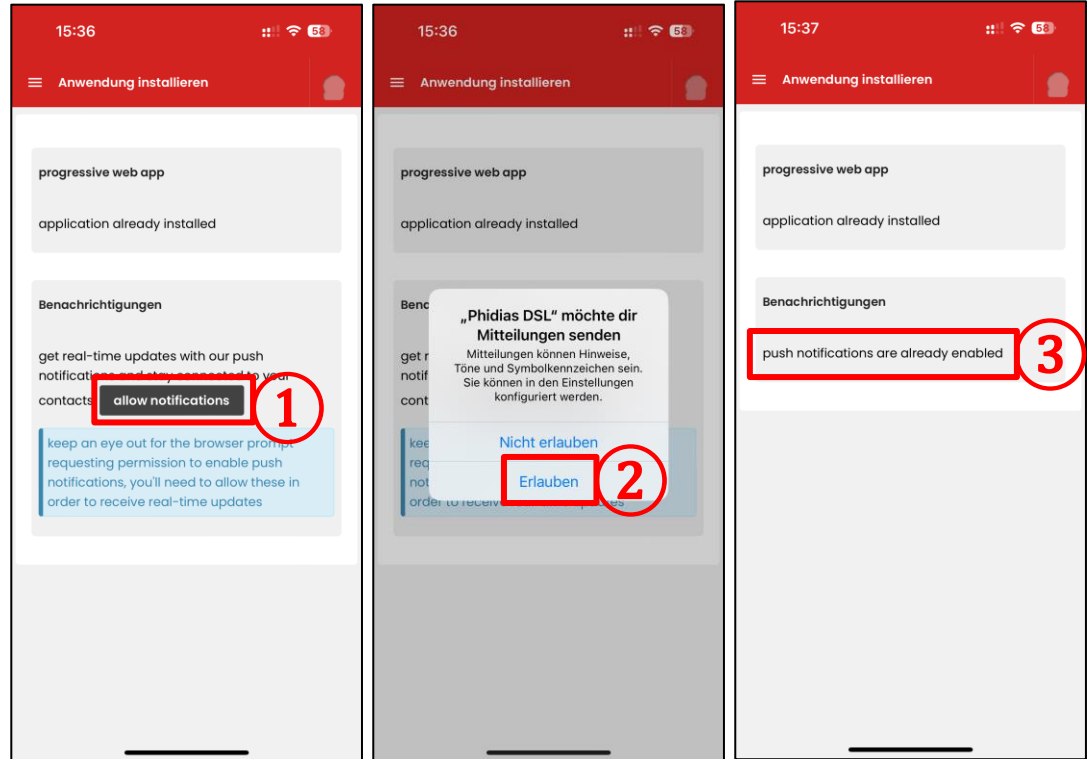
15:36

58

Anwendung installieren

progressive web app

application already installed

Benachrichtigungen

get real-time updates with our push notifications and stay connected to your contacts

allow notifications

1

keep an eye out for the browser prompt requesting permission to enable push notifications, you'll need to allow these in order to receive real-time updates

15:36

58

Anwendung installieren

progressive web app

application already installed

Bena

get r notif cont

„Phidias DSL" möchte dir Mitteilungen senden

Mitteilungen können Hinweise, Töne und Symbolkennzeichen sein. Sie können in den Einstellungen konfiguriert werden.

Nicht erlauben

Erlauben

2

kee requ noti order to receive

15:37

58

Anwendung installieren

progressive web app

application already installed

Benachrichtigungen

push notifications are already enabled

3